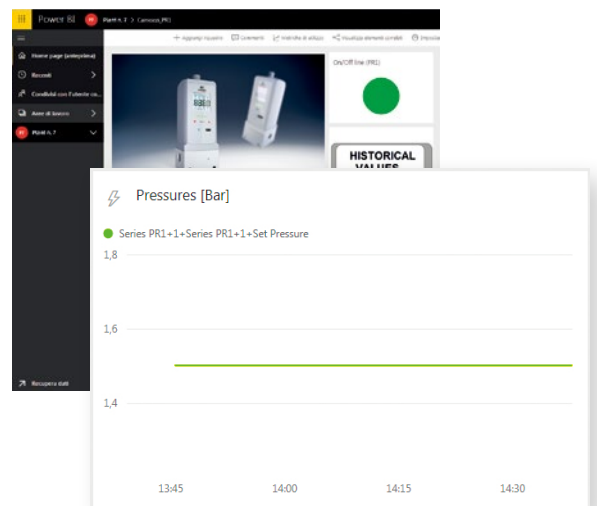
Power BI Plant n. 7 > Carrosos_PR1

+ Aggiungi riquadro Commenti Intervista di utilizzo Visualizza elementi correlati Imposta

Home page (anteprima)
Recenti
Condivisi con l'utente co...
Aree di lavoro
Plant n. 7

Recupera dati

On/Off line (PR1)

HISTORICAL VALUES

Pressures [Bar]

Series PR1+1+Series PR1+1+Set Pressure

1,8

1,6

1,4

13:45 14:00 14:15 14:30